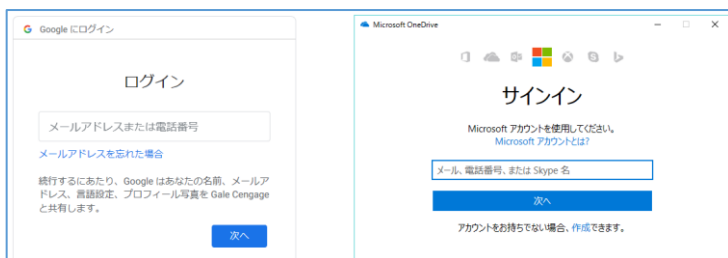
Google にログイン

ログイン

メールアドレスまたは電話番号

メールアドレスを忘れた場合

続行するにあたり、Google はあなたの名前、メールアドレス、言語設定、プロフィール写真を Gale Cengage と共有します。

次へ

Microsoft OneDrive

サインイン

Microsoft アカウントを使用してください。
Microsoft アカウントとは?

メール、電話番号、または Skype 名

次へ

アカウントをお持ちでない場合、作成できます。